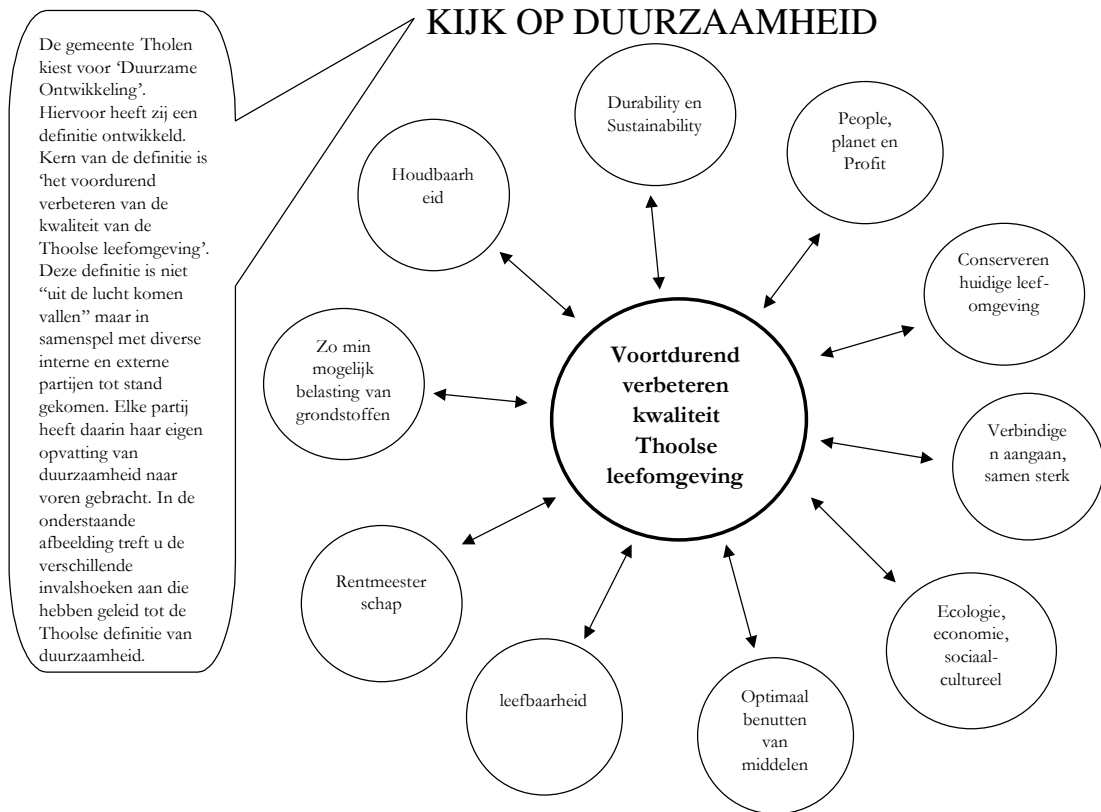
KIJK OP DUURZAAMHEID

De gemeente Tholen kiest voor 'Duurzame Ontwikkeling'. Hiervoor heeft zij een definitie ontwikkeld. Kern van de definitie is 'het voordurend verbeteren van de kwaliteit van de Thoolse leefomgeving'. Deze definitie is niet "uit de lucht komen vallen" maar in samenspel met diverse interne en externe partijen tot stand gekomen. Elke partij heeft daarin haar eigen opvatting van duurzaamheid naar voren gebracht. In de onderstaande afbeelding treft u de verschillende invalshoeken aan die hebben geleid tot de Thoolse definitie van duurzaamheid.

Durability en Sustainability

People, planet en Profit

Houdbaarh eid

Conserveren huidige leef-omgeving

Zo min mogelijk belasting van grondstoffen

Voortdurend verbeteren kwaliteit Thoolse leefomgeving

Verbindige n aangaan, samen sterk

Rentmeester schap

Ecologie, economie, sociaal-cultureel

leefbaarheid

Optimaal benutten van middelen